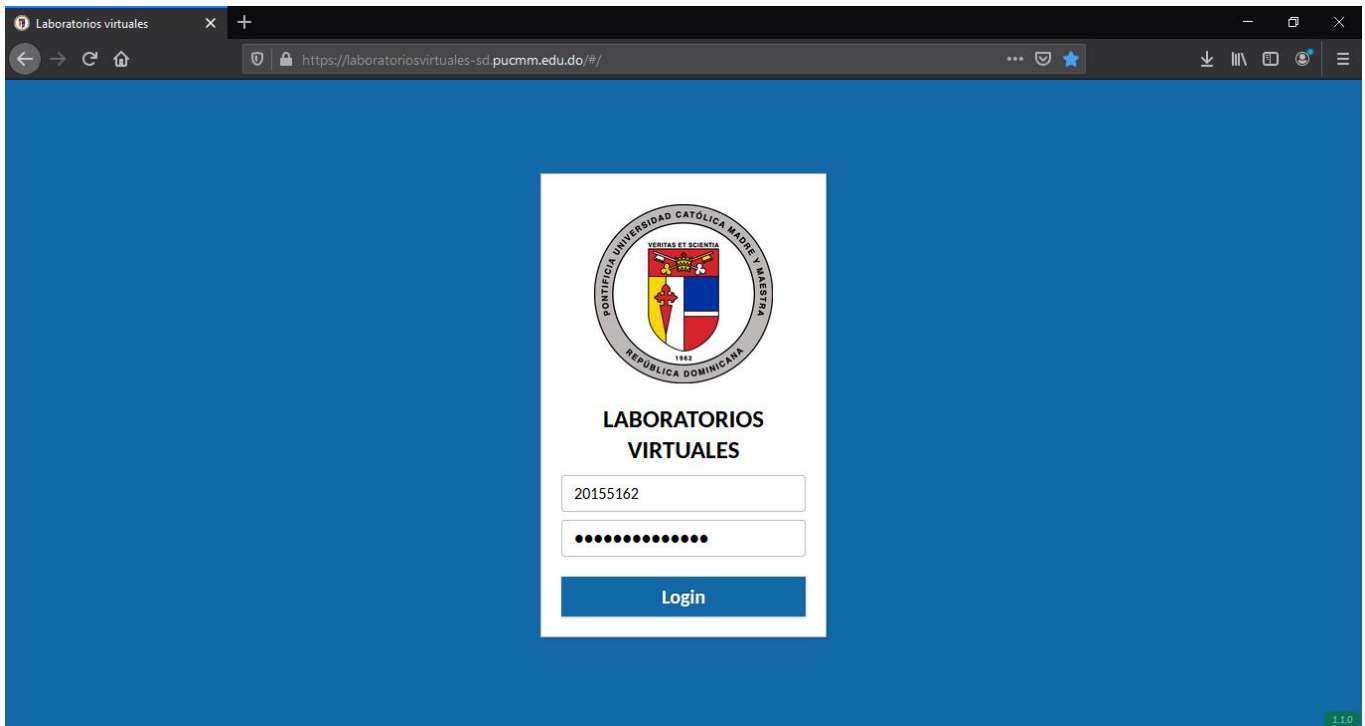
Laboratorios virtuales

https://laboratoriosvirtuales-sd.pucmm.edu.do/#/

PONTIFICIA UNIVERSIDAD CATÓLICA MADRE Y MAESTRA
VERITAS ET SCIENTIA
1962
REPÚBLICA DOMINICANA

LABORATORIOS VIRTUALES

20155162

••••••••••••••

Login

1.1.0